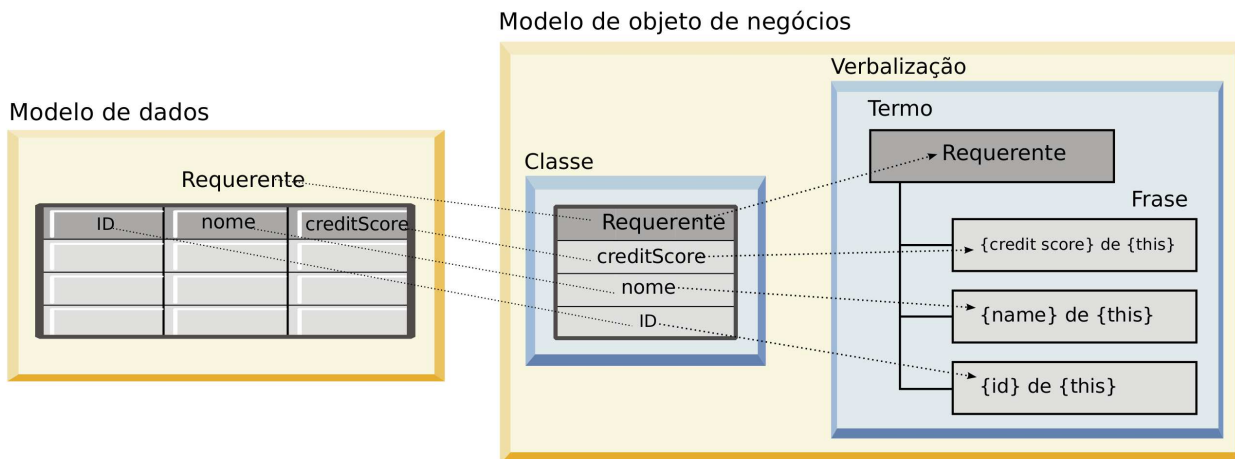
Modelo de objeto de negócios

Modelo de dados

Requerente

| ID | nome | creditScore |
|---|---|---|
| | | |
| | | |
| | | |

Classe

Requerente
creditScore
nome
ID

Verbalização

Termo

Requerente

Frase

{credit score} de {this}

{name} de {this}

{id} de {this}